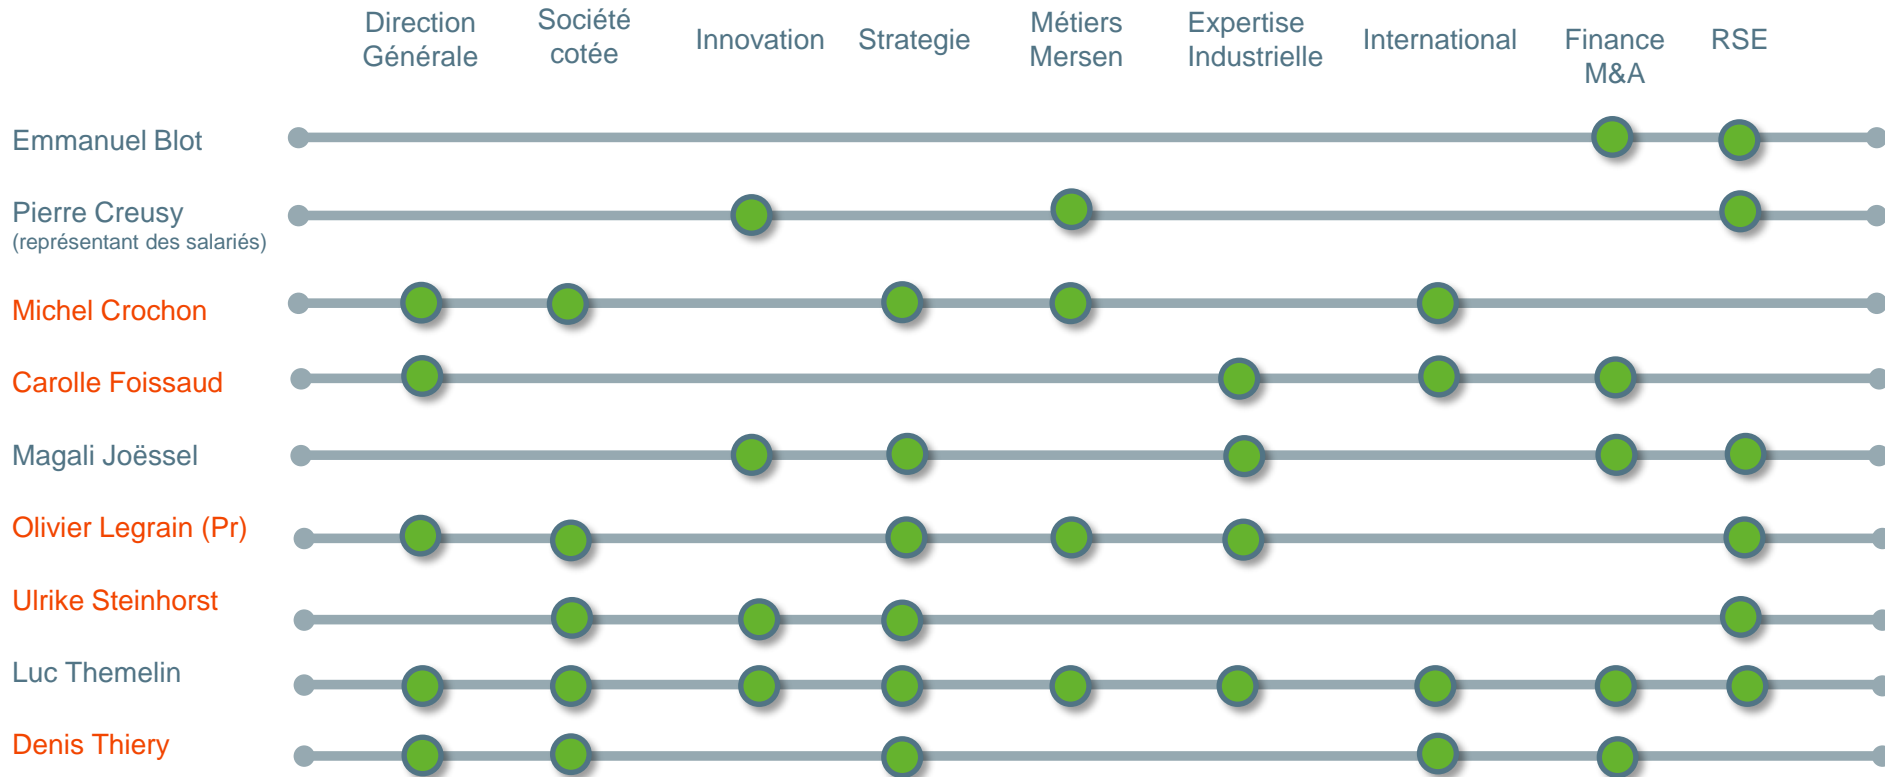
| | Direction Générale | Société cotée | Innovation | Strategie | Métiers Mersen | Expertise Industrielle | International | Finance M&A | RSE |
|---|---|---|---|---|---|---|---|---|---|
| Emmanuel Blot | | | | | | | | ● | ● |
| Pierre Creusy (représentant des salariés) | | | ● | | ● | | | | ● |
| Michel Crochon | ● | ● | | ● | ● | | ● | | |
| Carolle Foissaud | ● | | | | | ● | ● | ● | |
| Magali Joëssel | | | ● | ● | | ● | | ● | ● |
| Olivier Legrain (Pr) | ● | ● | | ● | ● | ● | | | ● |
| Ulrike Steinhorst | | ● | ● | ● | | | | | ● |
| Luc Themelin | ● | ● | ● | ● | ● | ● | ● | ● | ● |
| Denis Thiery | ● | ● | | ● | | | ● | ● | |